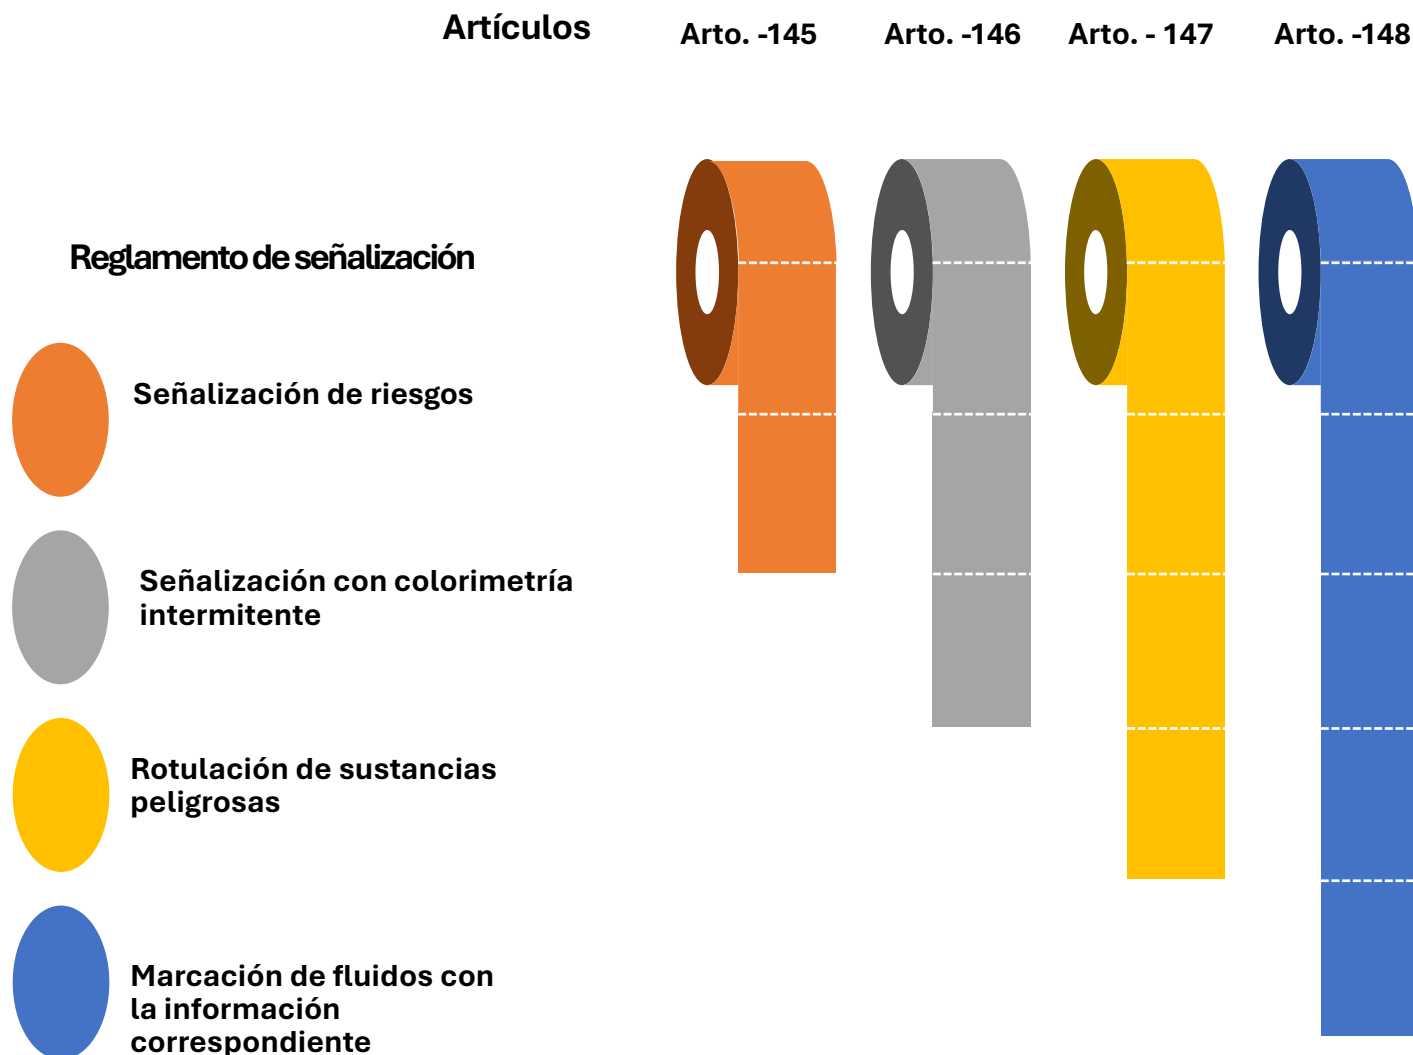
Artículos

Arto. -145

Arto. -146

Arto. - 147

Arto. -148

Reglamento de señalización

Señalización de riesgos

Señalización con colorimetría intermitente

Rotulación de sustancias peligrosas

Marcación de fluidos con la información correspondiente